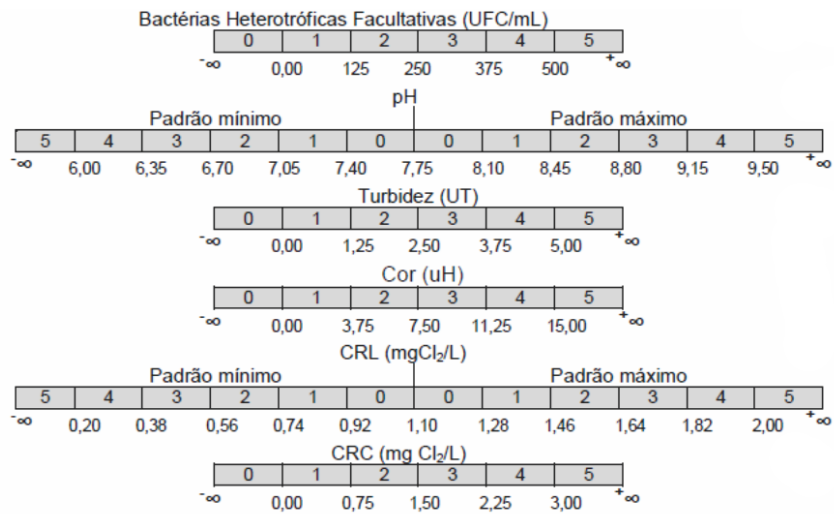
Bactérias Heterotróficas Facultativas (UFC/mL)

| 0 | 1 | 2 | 3 | 4 | 5 |
|---|---|---|---|---|---|

$-\infty$ 0,00 125 250 375 500 $+\infty$

pH

Padrão mínimo Padrão máximo

| 5 | 4 | 3 | 2 | 1 | 0 | 0 | 1 | 2 | 3 | 4 | 5 |
|---|---|---|---|---|---|---|---|---|---|---|---|

$-\infty$ 6,00 6,35 6,70 7,05 7,40 7,75 8,10 8,45 8,80 9,15 9,50 $+\infty$

Turbidez (UT)

| 0 | 1 | 2 | 3 | 4 | 5 |
|---|---|---|---|---|---|

$-\infty$ 0,00 1,25 2,50 3,75 5,00 $+\infty$

Cor (uH)

| 0 | 1 | 2 | 3 | 4 | 5 |
|---|---|---|---|---|---|

$-\infty$ 0,00 3,75 7,50 11,25 15,00 $+\infty$

CRL (mg$Cl_2$/L)

Padrão mínimo Padrão máximo

| 5 | 4 | 3 | 2 | 1 | 0 | 0 | 1 | 2 | 3 | 4 | 5 |
|---|---|---|---|---|---|---|---|---|---|---|---|

$-\infty$ 0,20 0,38 0,56 0,74 0,92 1,10 1,28 1,46 1,64 1,82 2,00 $+\infty$

CRC (mg $Cl_2$/L)

| 0 | 1 | 2 | 3 | 4 | 5 |
|---|---|---|---|---|---|

$-\infty$ 0,00 0,75 1,50 2,25 3,00 $+\infty$